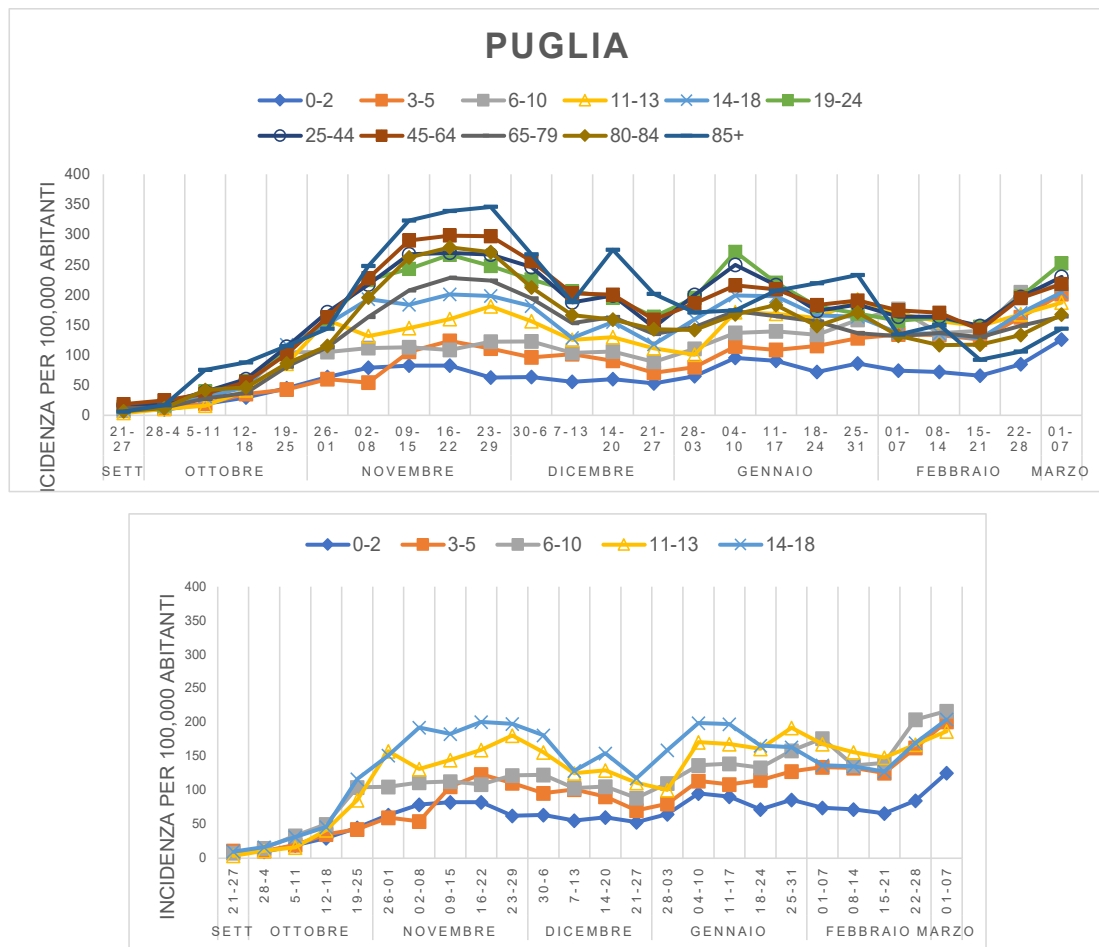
PUGLIA

0-2 3-5 6-10 11-13 14-18 19-24
25-44 45-64 65-79 80-84 85+

INCIDENZA PER 100,000 ABITANTI

400
350
300
250
200
150
100
50
0

21-27 28-4 5-11 12-18 19-25 26-01 02-08 09-15 16-22 23-29 30-6 7-13 14-20 21-27 28-03 04-10 11-17 18-24 25-31 01-07 08-14 15-21 22-28 01-07

SETT OTTOBRE NOVEMBRE DICEMBRE GENNAIO FEBBRAIO MARZO

0-2 3-5 6-10 11-13 14-18

INCIDENZA PER 100,000 ABITANTI

400
350
300
250
200
150
100
50
0

21-27 28-4 5-11 12-18 19-25 26-01 02-08 09-15 16-22 23-29 30-6 7-13 14-20 21-27 28-03 04-10 11-17 18-24 25-31 01-07 08-14 15-21 22-28 01-07

SETT OTTOBRE NOVEMBRE DICEMBRE GENNAIO FEBBRAIO MARZO